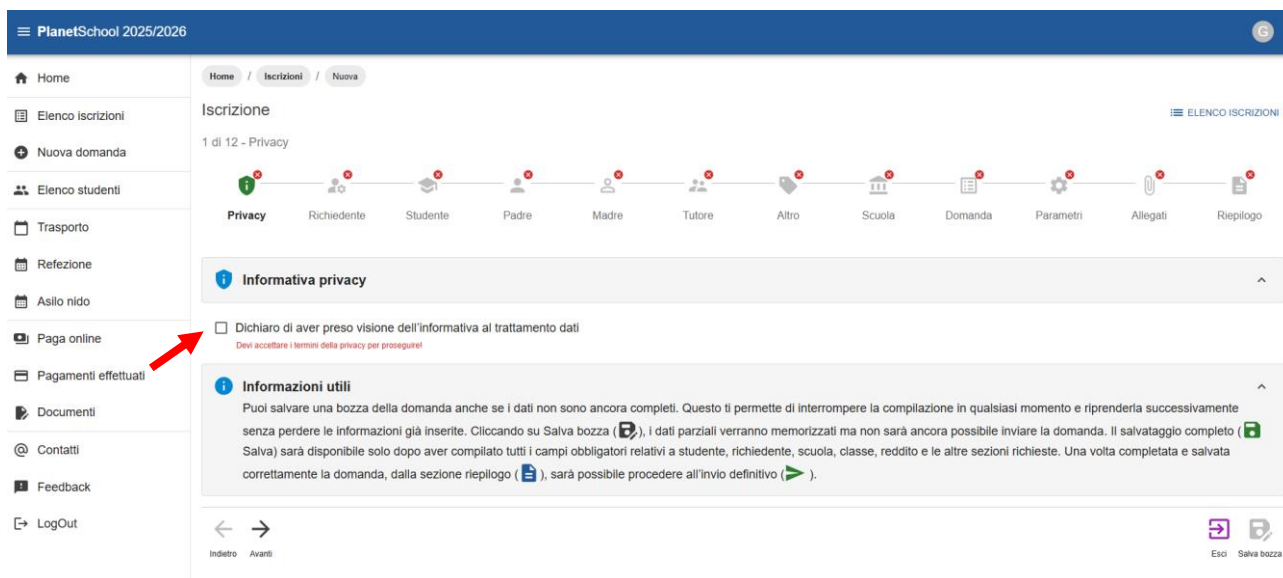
≡ PlanetSchool 2025/2026

G

Home
Elenco iscrizioni
Nuova domanda
Elenco studenti
Trasporto
Refezione
Asilo nido
Paga online
Pagamenti effettuati
Documenti
Contatti
Feedback
LogOut

Home / Iscrizioni / Nuova

Iscrizione

ELENCO ISCRIZIONI

1 di 12 - Privacy

Privacy Richiedente Studente Padre Madre Tutore Altro Scuola Domanda Parametri Allegati Riepilogo

Informativa privacy

Dichiaro di aver preso visione dell'informativa al trattamento dati

Devi accettare i termini della privacy per proseguire!

Informazioni utili

Puoi salvare una bozza della domanda anche se i dati non sono ancora completi. Questo ti permette di interrompere la compilazione in qualsiasi momento e riprenderla successivamente senza perdere le informazioni già inserite. Cliccando su Salva bozza ( ), i dati parziali verranno memorizzati ma non sarà ancora possibile inviare la domanda. Il salvataggio completo ( Salva) sarà disponibile solo dopo aver compilato tutti i campi obbligatori relativi a studente, richiedente, scuola, classe, reddito e le altre sezioni richieste. Una volta completata e salvata correttamente la domanda, dalla sezione riepilogo ( ), sarà possibile procedere all'invio definitivo ( ).

Indietro Avanti

Esci Salva bozza